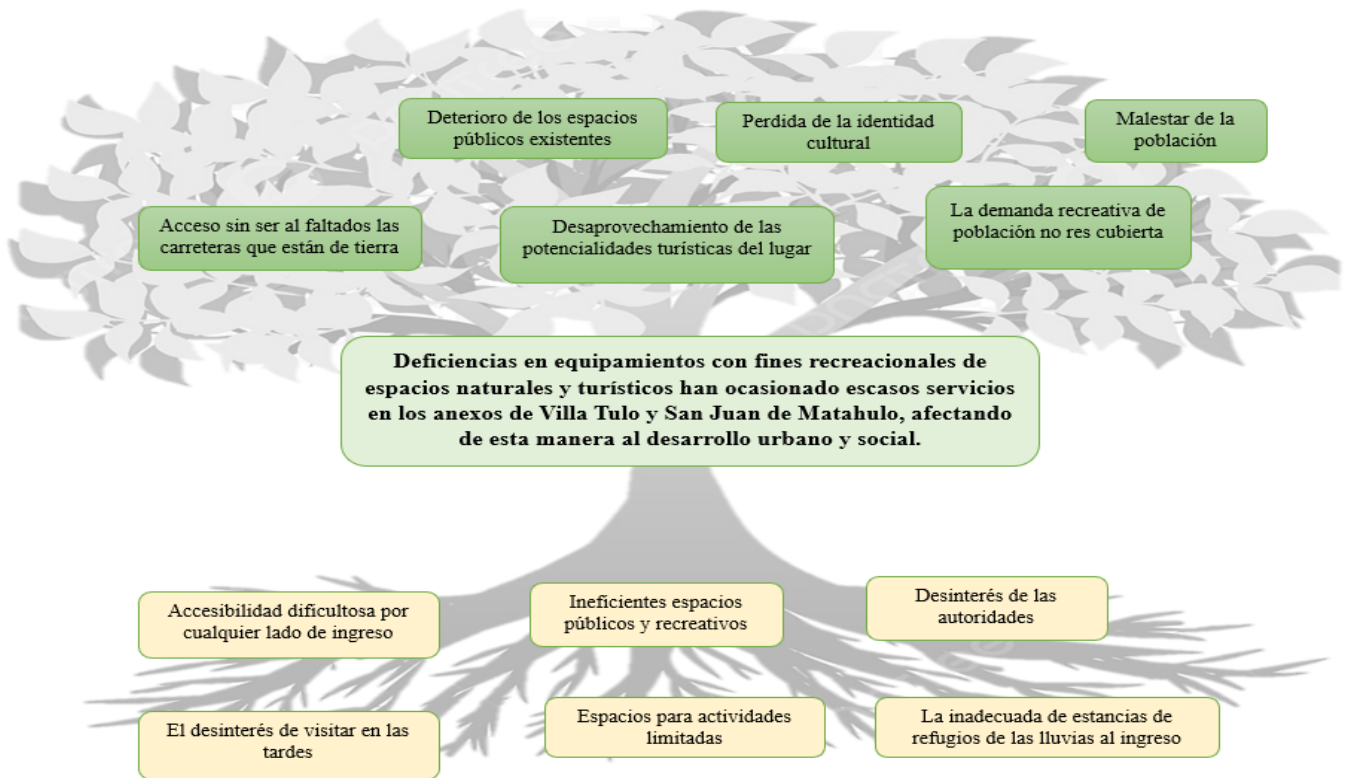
Deterioro de los espacios públicos existentes

Perdida de la identidad cultural

Malestar de la población

Acceso sin ser al faltados las carreteras que están de tierra

Desaprovechamiento de las potencialidades turísticas del lugar

La demanda recreativa de población no res cubierta

Deficiencias en equipamientos con fines recreacionales de espacios naturales y turísticos han ocasionado escasos servicios en los anexos de Villa Tulo y San Juan de Matahulo, afectando de esta manera al desarrollo urbano y social.

Accesibilidad dificultosa por cualquier lado de ingreso

Ineficientes espacios públicos y recreativos

Desinterés de las autoridades

El desinterés de visitar en las tardes

Espacios para actividades limitadas

La inadecuada de estancias de refugios de las lluvias al ingreso